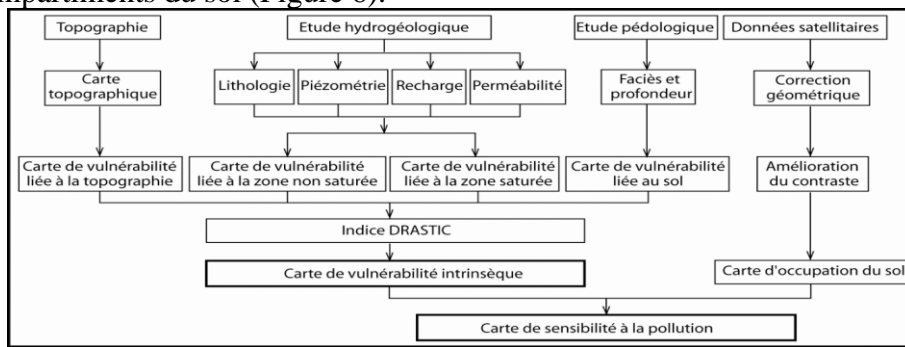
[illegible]mpartiments du sol (Figure 6).

Topographie

Etude hydrogéologique

Etude pédologique

Données satellitaires

Carte topographique

Lithologie

Piézométrie

Recharge

Perméabilité

Faciès et profondeur

Correction géométrique

Carte de vulnérabilité liée à la topographie

Carte de vulnérabilité liée à la zone non saturée

Carte de vulnérabilité liée à la zone saturée

Carte de vulnérabilité liée au sol

Amélioration du contraste

Indice DRASTIC

Carte de vulnérabilité intrinsèque

Carte d'occupation du sol

Carte de sensibilité à la pollution